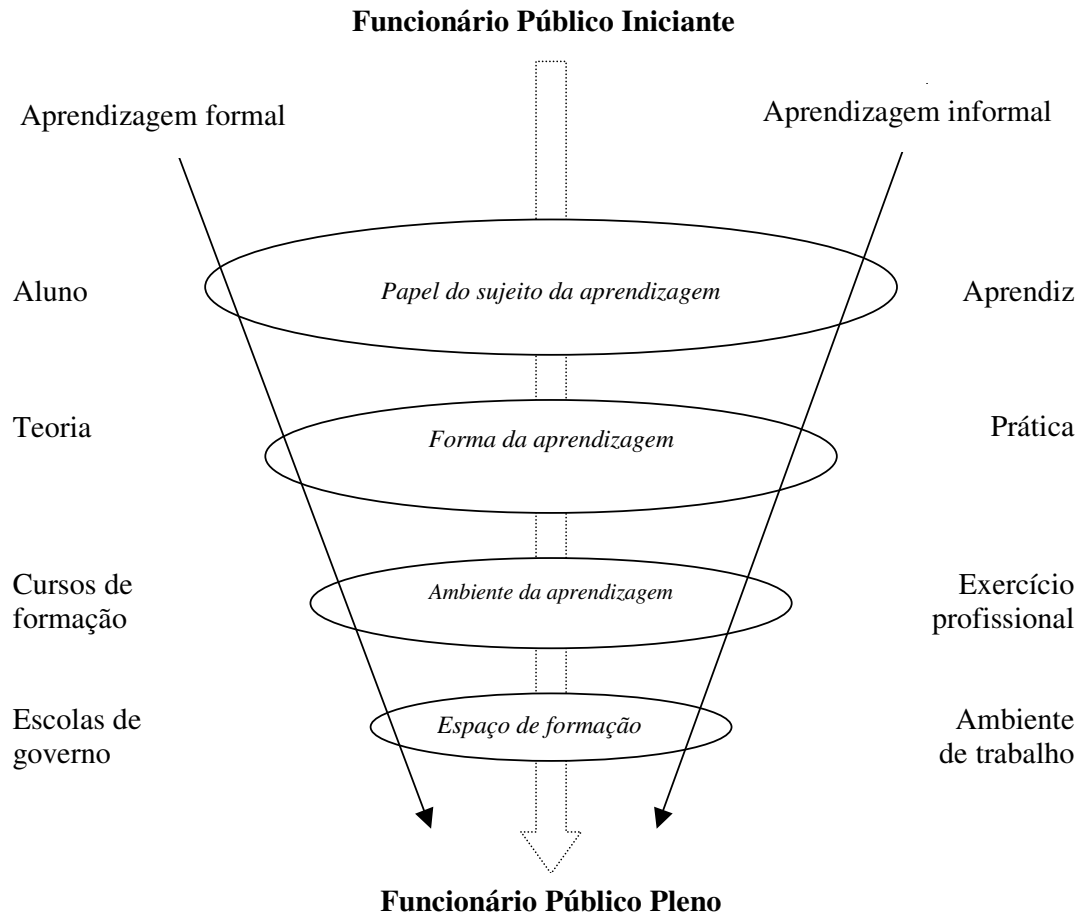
**Funcionário Público Iniciante**

Aprendizagem formal

Aprendizagem informal

Aluno

*Papel do sujeito da aprendizagem*

Aprendiz

Teoria

*Forma da aprendizagem*

Prática

Cursos de formação

*Ambiente da aprendizagem*

Exercício profissional

Escolas de governo

*Espaço de formação*

Ambiente de trabalho

**Funcionário Público Pleno**